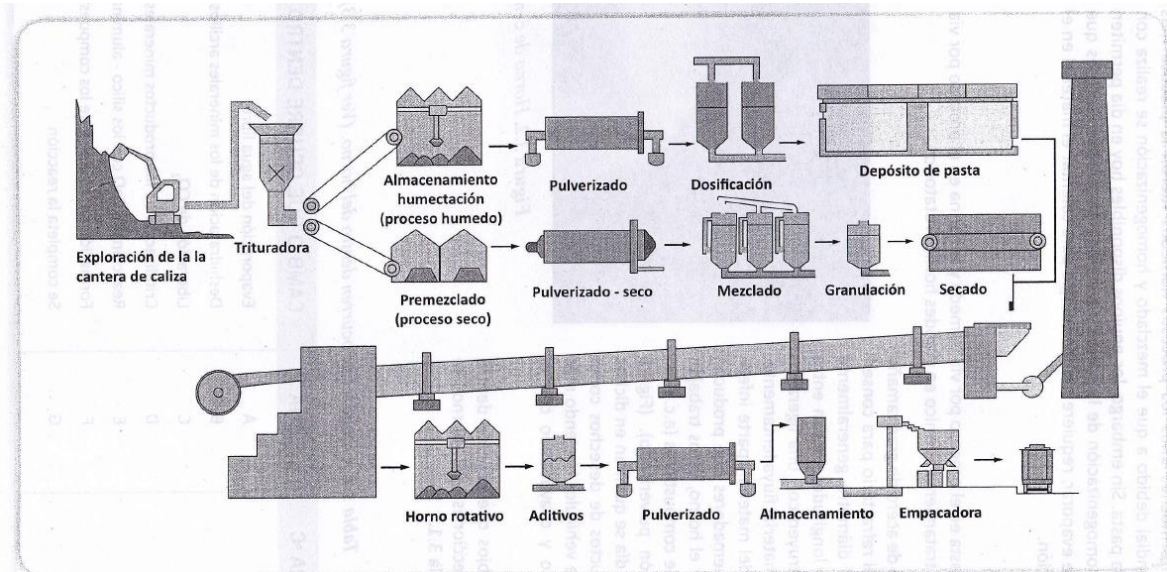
Exploración de la la cantera de caliza

Trituradora

Almacenamiento humectación (proceso humedo)

Pulverizado

Dosificación

Depósito de pasta

Premezclado (proceso seco)

Pulverizado - seco

Mezclado

Granulación

Secado

Horno rotativo

Aditivos

Pulverizado

Almacenamiento

Empacadora